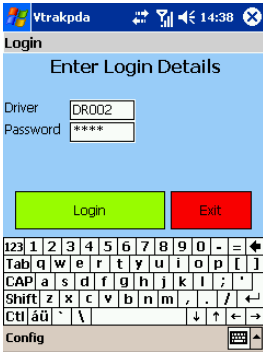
Vtrakpda 14:38

Login

Enter Login Details

Driver DR002

Password ****

Login

Exit

123 1 2 3 4 5 6 7 8 9 0 - = ←
Tab q w e r t y u i o p [ ]
CAP a s d f g h j k l ; '
Shift z x c v b n m , . / ←
Ctl áü ` \ ↓ ↑ ← →

Config